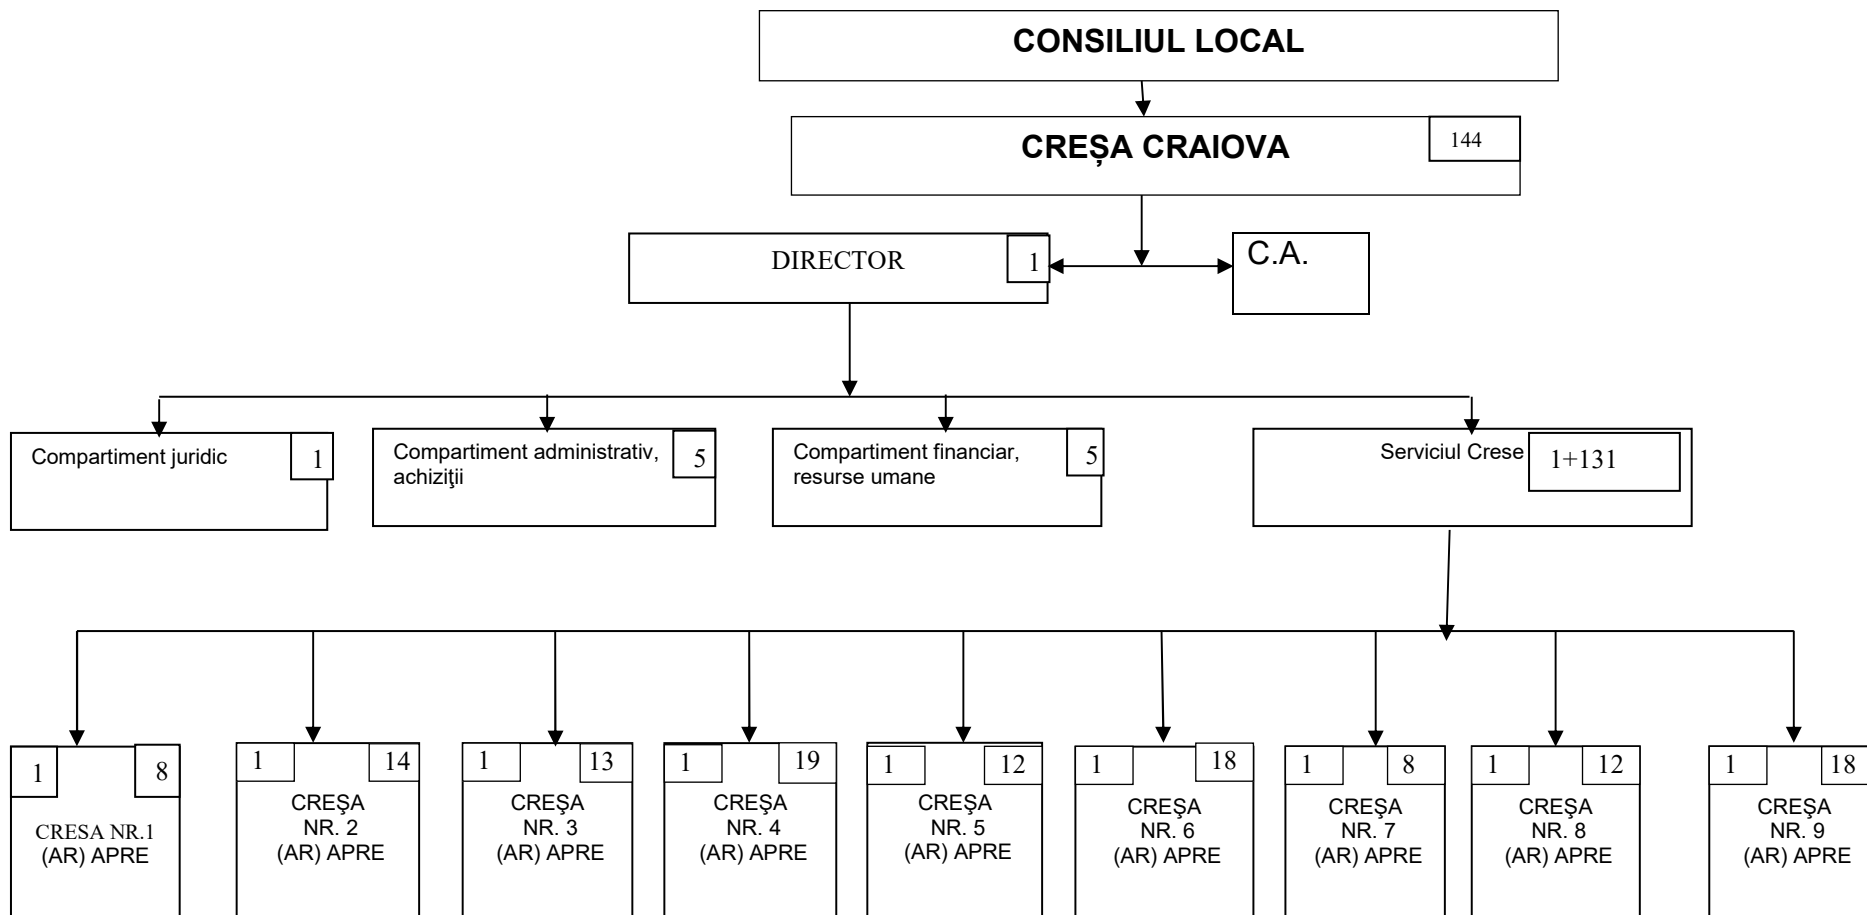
CONSILIUL LOCAL

CREȘA CRAIOVA 144

DIRECTOR 1

C.A.

Compartiment juridic 1

Compartiment administrativ, achiziţii 5

Compartiment financiar, resurse umane 5

Serviciul Crese 1+131

1 8 CRESA NR.1 (AR) APRE

1 14 CREŞA NR. 2 (AR) APRE

1 13 CREŞA NR. 3 (AR) APRE

1 19 CREŞA NR. 4 (AR) APRE

1 12 CREŞA NR. 5 (AR) APRE

1 18 CREŞA NR. 6 (AR) APRE

1 8 CREŞA NR. 7 (AR) APRE

1 12 CREŞA NR. 8 (AR) APRE

1 18 CREŞA NR. 9 (AR) APRE